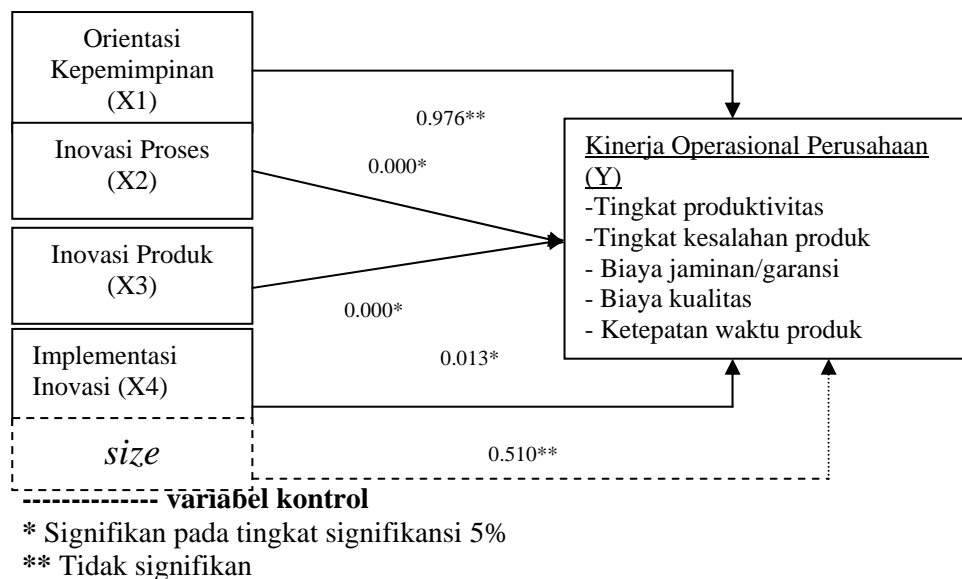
Orientasi Kepemimpinan (X1)

0.976**

Inovasi Proses (X2)

0.000*

Inovasi Produk (X3)

0.000*

Implementasi Inovasi (X4)

0.013*

*size*

0.510**

Kinerja Operasional Perusahaan (Y)
-Tingkat produktivitas
-Tingkat kesalahan produk
- Biaya jaminan/garansi
- Biaya kualitas
- Ketepatan waktu produk

------------- **variabel kontrol**
* Signifikan pada tingkat signifikansi 5%
** Tidak signifikan